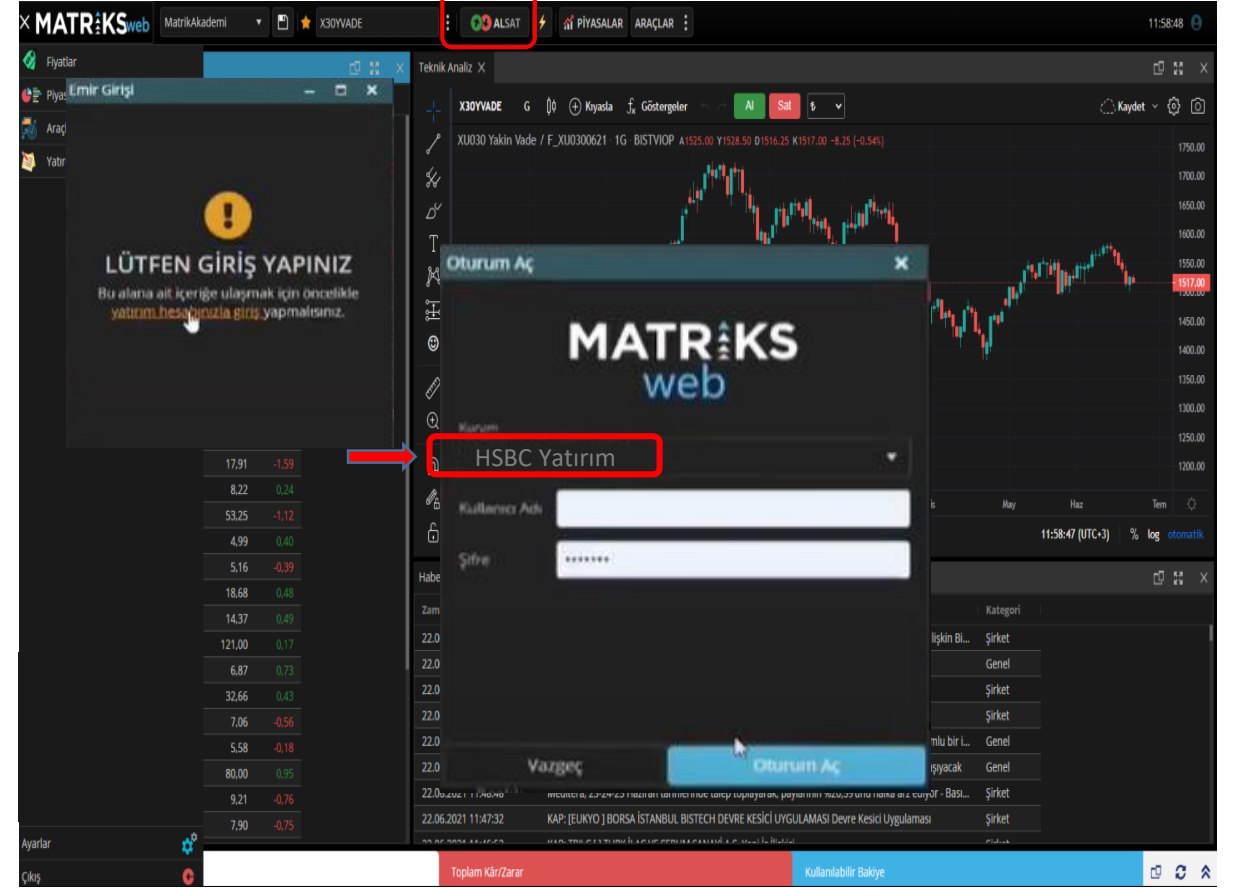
MATRIKS web MatrikAkademi X30YVADE ALSAT PİYASALAR ARAÇLAR 11:58:48

Fiyatlar
Piyasa
Araç
Yatır

Emir Girişi

LÜTFEN GİRİŞ YAPINIZ
Bu alana ait içeriğe ulaşmak için öncelikle yatırım hesabınızla giriş yapmalısınız.

Teknik Analiz

X30YVADE G Kıyasla Göstergeler Al Sat Kaydet

XU030 Yakin Vade / F_XU0300621 · 1G · BISTVIOP A1525.00 Y1528.50 D1516.25 K1517.00 −8.25 (−0.54%)

1750.00
1700.00
1650.00
1600.00
1550.00
1517.00
1450.00
1400.00
1350.00
1300.00
1250.00
1200.00

May Haz Tem
11:58:47 (UTC+3) % log otomatik

Oturum Aç

MATRIKS web

Kurum
HSBC Yatırım
Kullanıcı Adı
Şifre
••••••••
Vazgeç
Oturum Aç

| | |
|---|---|
| 17,91 | -1,59 |
| 8,22 | 0,24 |
| 53,25 | -1,12 |
| 4,99 | 0,40 |
| 5,16 | -0,39 |
| 18,68 | 0,48 |
| 14,37 | 0,49 |
| 121,00 | 0,17 |
| 6,87 | 0,73 |
| 32,66 | 0,43 |
| 7,06 | -0,56 |
| 5,58 | -0,18 |
| 80,00 | 0,95 |
| 9,21 | -0,76 |
| 7,90 | -0,75 |

Haber
Zam Kategori
22.0 ilişkin Bi... Şirket
22.0 Genel
22.0 Şirket
22.0 Şirket
22.0 mlu bir i... Genel
22.0 şıyacak Genel
22.06.2021 11:48:48 Meditera, 23-24-25 Haziran tarihlerinde talep toplayarak, payalarını %20,59'ünü halka arz ediyor - Bası... Şirket
22.06.2021 11:47:32 KAP: [EUKYO ] BORSA İSTANBUL BISTECH DEVRE KESİCİ UYGULAMASI Devre Kesici Uygulaması Şirket

Ayarlar
Çıkış
Toplam Kâr/Zarar
Kullanılabilir Bakiye